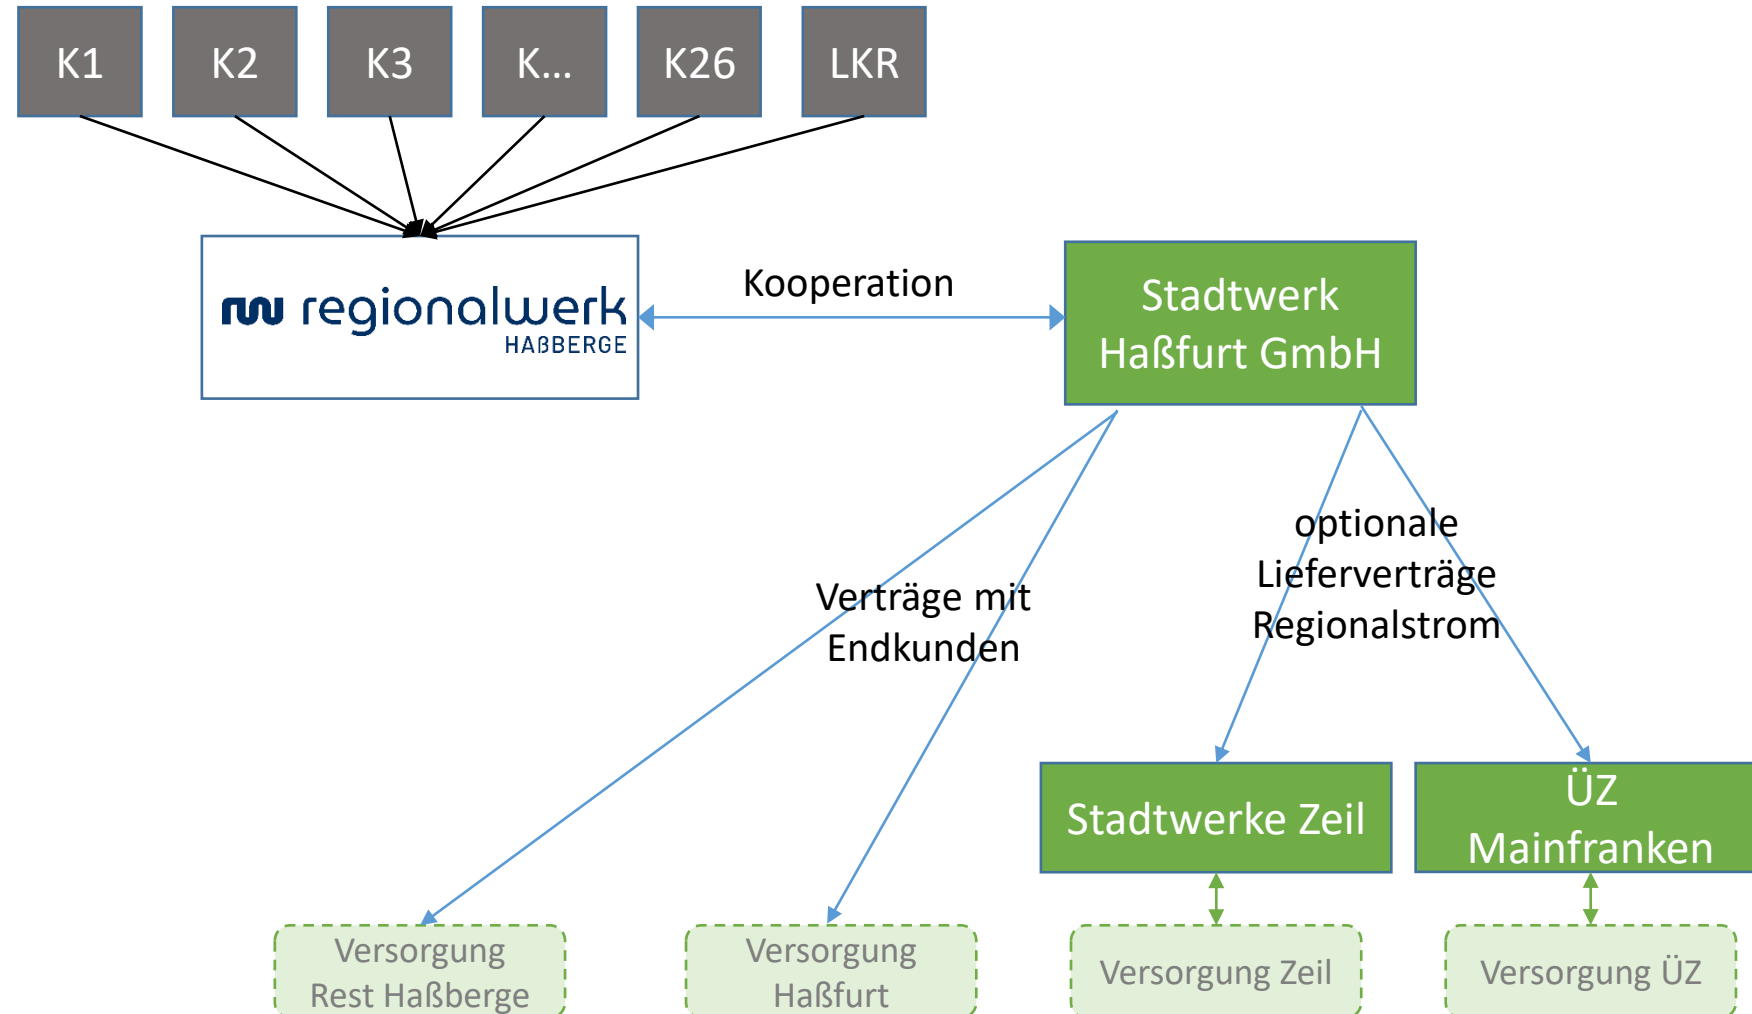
K1
K2
K3
K...
K26
LKR

regionalwerk
HAßBERGE

Kooperation

Stadtwerk Haßfurt GmbH

Verträge mit Endkunden

optionale Lieferverträge Regionalstrom

Stadtwerke Zeil

ÜZ Mainfranken

Versorgung Rest Haßberge

Versorgung Haßfurt

Versorgung Zeil

Versorgung ÜZ